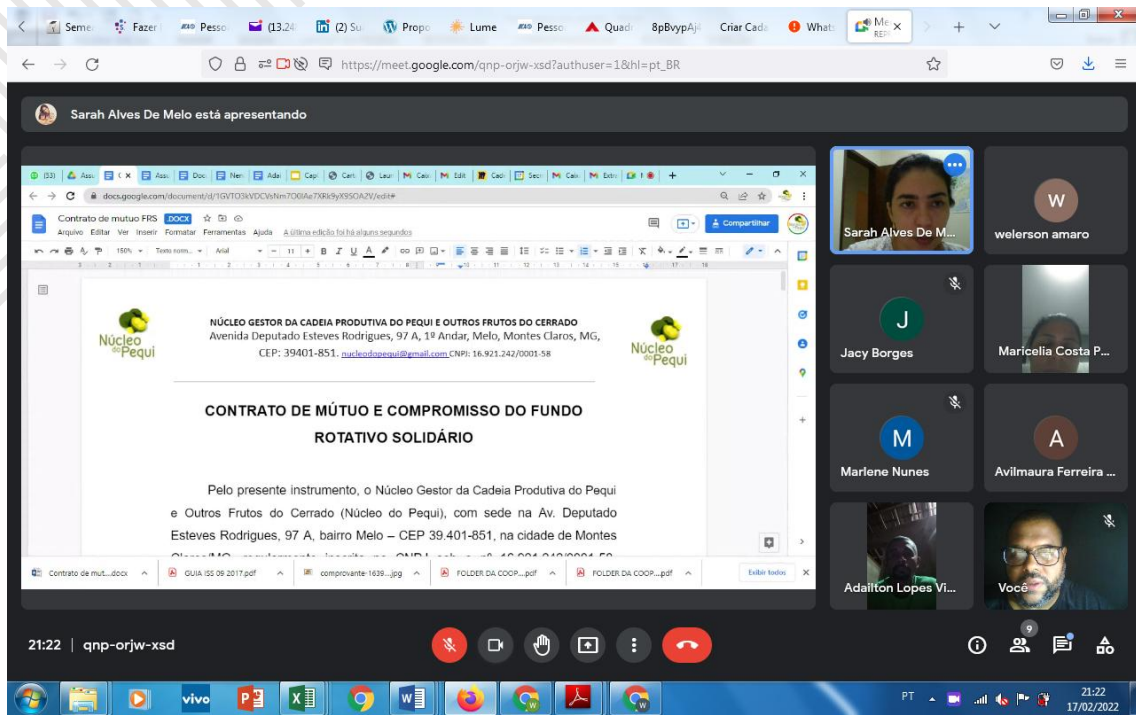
Seme | Fazer | Pesso | (13.24 | (2) Su | Propo | Lume | Pesso | Quadr | 8pBvypAj | Criar Cada | Whats | Me REN

https://meet.google.com/qnp-orjw-xsd?authuser=1&hl=pt_BR

Sarah Alves De Melo está apresentando

docs.google.com/document/d/1GVTO3kVDCVsNm7O6IAe7XRk9yX9SOA2V/edit#

Contrato de mutuo FRS .DOCX

Arquivo Editar Ver Inserir Formatar Ferramentas Ajuda A última edição foi há alguns segundos

Compartilhar

150% Texto norm... Arial 11

Núcleo do Pequi

NÚCLEO GESTOR DA CADEIA PRODUTIVA DO PEQUI E OUTROS FRUTOS DO CERRADO
Avenida Deputado Esteves Rodrigues, 97 A, 1º Andar, Melo, Montes Claros, MG, CEP: 39401-851. nucleodopequi@gmail.com CNPJ: 16.921.242/0001-58

Núcleo do Pequi

CONTRATO DE MÚTUO E COMPROMISSO DO FUNDO ROTATIVO SOLIDÁRIO

Pelo presente instrumento, o Núcleo Gestor da Cadeia Produtiva do Pequi e Outros Frutos do Cerrado (Núcleo do Pequi), com sede na Av. Deputado Esteves Rodrigues, 97 A, bairro Melo – CEP 39.401-851, na cidade de Montes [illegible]

Contrato de mut....docx | GUIA ISS 09 2017.pdf | comprovante-1639....jpg | FOLDER DA COOP....pdf | FOLDER DA COOP....pdf | Exibir todos

Sarah Alves De M...
W
welerson amaro
J
Jacy Borges
Maricelia Costa P...
M
Marlene Nunes
A
Avilmaura Ferreira ...
Adailton Lopes Vi...
Você

21:22 | qnp-orjw-xsd

9

vivo

PT 21:22 17/02/2022